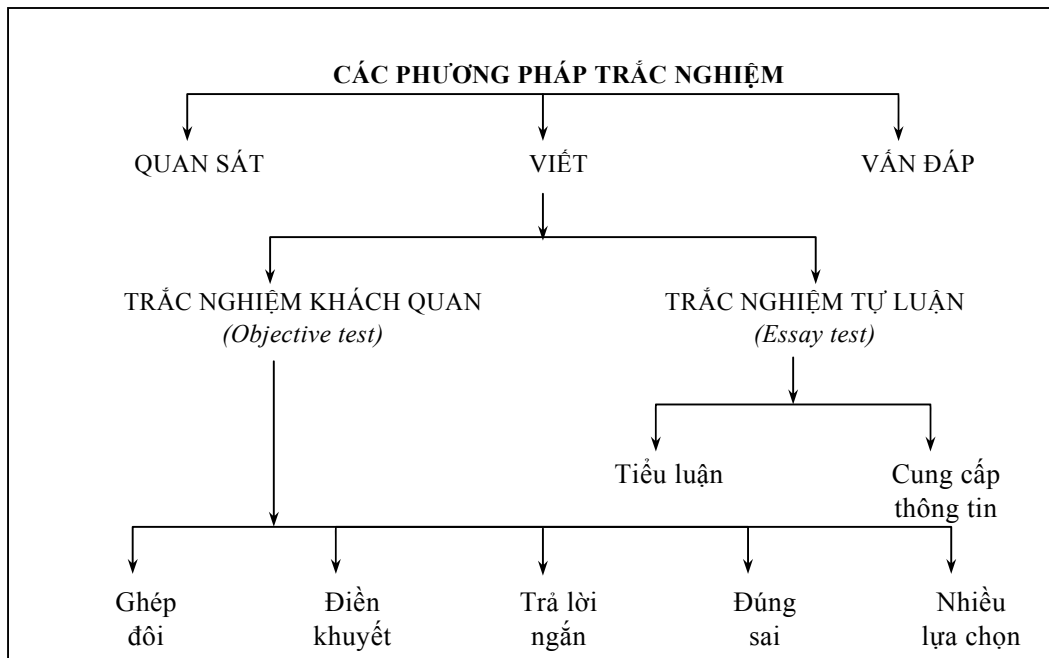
CÁC PHƯƠNG PHÁP TRẮC NGHIỆM

QUAN SÁT

VIẾT

VẤN ĐÁP

TRẮC NGHIỆM KHÁCH QUAN
*(Objective test)*

TRẮC NGHIỆM TỰ LUẬN
*(Essay test)*

Tiểu luận

Cung cấp thông tin

Ghép đôi

Điền khuyết

Trả lời ngắn

Đúng sai

Nhiều lựa chọn